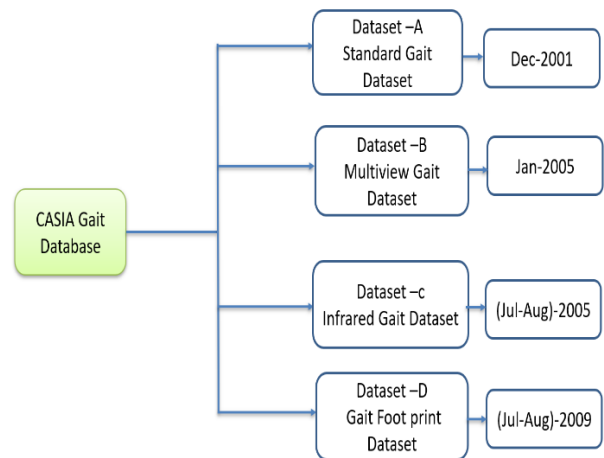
CASIA Gait Database

Dataset –A Standard Gait Dataset

Dec-2001

Dataset –B Multiview Gait Dataset

Jan-2005

Dataset –c Infrared Gait Dataset

(Jul-Aug)-2005

Dataset –D Gait Foot print Dataset

(Jul-Aug)-2009